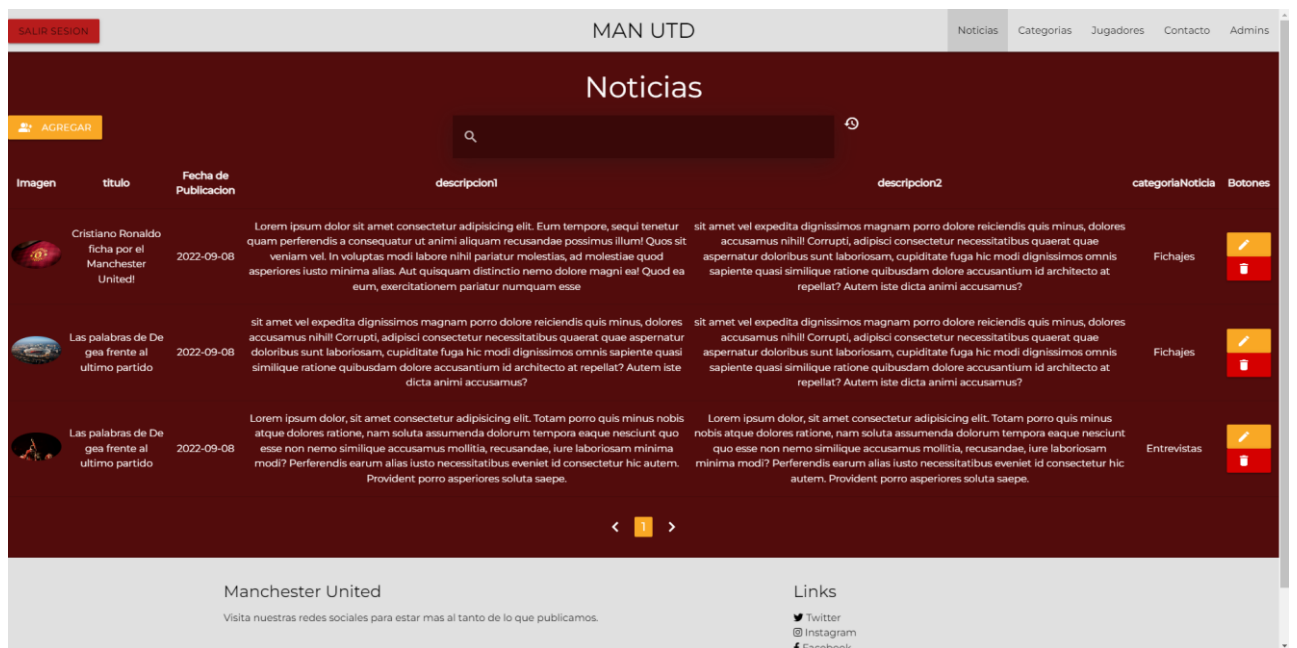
SALIR SESION

MAN UTD

Noticias Categorias Jugadores Contacto Admins

Noticias

AGREGAR

| Imagen | titulo | Fecha de Publicacion | descripcion1 | descripcion2 | categoriaNoticia | Botones |
|---|---|---|---|---|---|---|
| | Cristiano Ronaldo ficha por el Manchester United! | 2022-09-08 | Lorem ipsum dolor sit amet consectetur adipisicing elit. Eum tempore, sequi tenetur quam perferendis a consequatur ut animi aliquam recusandae possimus illum! Quos sit veniam vel. In voluptas modi labore nihil pariatur molestias, ad molestiae quod asperiores iusto minima alias. Aut quisquam distinctio nemo dolore magni ea! Quod ea eum, exercitationem pariatur numquam esse | sit amet vel expedita dignissimos magnam porro dolore reiciendis quis minus, dolores accusamus nihil! Corrupti, adipisci consectetur necessitatibus quaerat quae aspernatur doloribus sunt laboriosam, cupiditate fuga hic modi dignissimos omnis sapiente quasi similique ratione quibusdam dolore accusantium id architecto at repellat? Autem iste dicta animi accusamus? | Fichajes | |
| | Las palabras de De gea frente al ultimo partido | 2022-09-08 | sit amet vel expedita dignissimos magnam porro dolore reiciendis quis minus, dolores accusamus nihil! Corrupti, adipisci consectetur necessitatibus quaerat quae asperrnatur doloribus sunt laboriosam, cupiditate fuga hic modi dignissimos omnis sapiente quasi similique ratione quibusdam dolore accusantium id architecto at repellat? Autem iste dicta animi accusamus? | sit amet vel expedita dignissimos magnam porro dolore reiciendis quis minus, dolores accusamus nihil! Corrupti, adipisci consectetur necessitatibus quaerat quae asperrnatur doloribus sunt laboriosam, cupiditate fuga hic modi dignissimos omnis sapiente quasi similique ratione quibusdam dolore accusantium id architecto at repellat? Autem iste dicta animi accusamus? | Fichajes | |
| | Las palabras de De gea frente al ultimo partido | 2022-09-08 | Lorem ipsum dolor, sit amet consectetur adipisicing elit. Totam porro quis minus nobis atque dolores ratione, nam soluta assumenda dolorum tempora eaque nesciunt quo esse non nemo similique accusamus mollitia, recusandae, iure laboriosam minima modi? Perferendis earum alias iusto necessitatibus eveniet id consectetur hic autem. Provident porro asperiores soluta saepe. | Lorem ipsum dolor, sit amet consectetur adipisicing elit. Totam porro quis minus nobis atque dolores ratione, nam soluta assumenda dolorum tempora eaque nesciunt quo esse non nemo similique accusamus mollitia, recusandae, iure laboriosam minima modi? Perferendis earum alias iusto necessitatibus eveniet id consectetur hic autem. Provident porro asperiores soluta saepe. | Entrevistas | |

1

Manchester United

Visita nuestras redes sociales para estar mas al tanto de lo que publicamos.

Links

Twitter
Instagram
Facebook